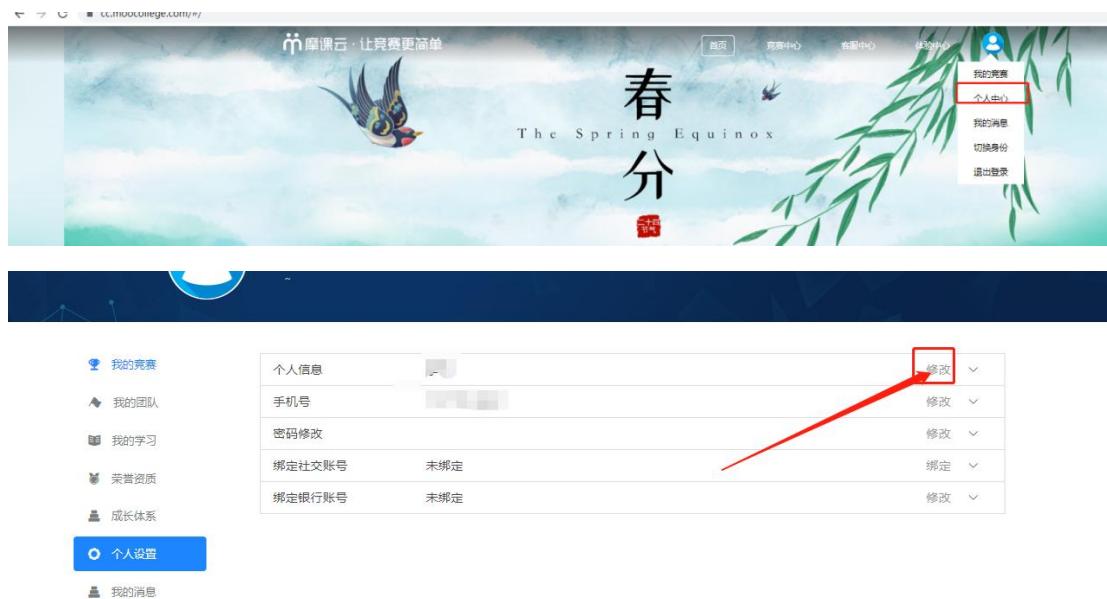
cc.moocollege.com/#/

摩课云 · 让竞赛更简单

首页 竞赛中心 客服中心 体验中心

我的竞赛
个人中心
我的消息
切换身份
退出登录

春
The Spring Equinox
分

二十四节气

我的竞赛
我的团队
我的学习
荣誉资质
成长体系
个人设置
我的消息

| 个人信息 | | 修改 |
|---|---|---|
| 手机号 | | 修改 |
| 密码修改 | | 修改 |
| 绑定社交账号 | 未绑定 | 绑定 |
| 绑定银行账号 | 未绑定 | 修改 |